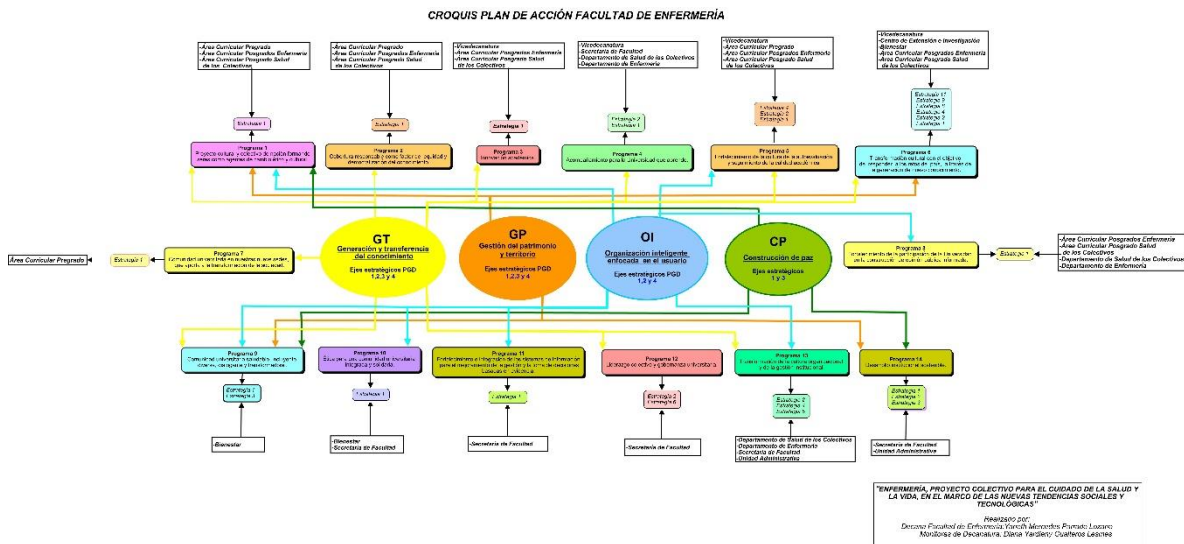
CROQUIS PLAN DE ACCIÓN FACULTAD DE ENFERMERÍA

-Área Curricular Pregrado
-Área Curricular Posgrados Enfermería
-Área Curricular Posgrado Salud de los Colectivos

Estrategia 1

Programa 1
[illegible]

-Área Curricular Pregrado
-Área Curricular Posgrados Enfermería
-Área Curricular Posgrado Salud de los Colectivos

Estrategia 1

Programa 2
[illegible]

-Vicedecanatura
-Área Curricular Posgrados Enfermería
-Área Curricular Posgrado Salud de los Colectivos

Estrategia 1

Programa 3
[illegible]

-Vicedecanatura
-Secretaría de Facultad
-Departamento de Salud de los Colectivos
-Departamento de Enfermería

Estrategia 2
Estrategia 1

Programa 4
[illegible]

-Vicedecanatura
-Área Curricular Pregrado
-Área Curricular Posgrados Enfermería
-Área Curricular Posgrado Salud de los Colectivos

Estrategia 1
Estrategia 2
Estrategia 3

Programa 5
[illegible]

-Vicedecanatura
-Centro de Extensión e Investigación
-Bienestar
-Área Curricular Posgrados Enfermería
-Área Curricular Posgrado Salud de los Colectivos

Estrategia 1
Estrategia 2
Estrategia 3
Estrategia 4
Estrategia 5
Estrategia 6

Programa 6
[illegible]

Área Curricular Pregrado

Estrategia 1

Programa 7
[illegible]

GT
Generación y transferencia del conocimiento
Ejes estratégicos PGD 1,2,3 y 4

GP
Gestión del patrimonio y territorio
Ejes estratégicos PGD 1,2,3 y 4

OI
Organización inteligente enfocada en el usuario
Ejes estratégicos PGD 1,2 y 4

CP
Construcción de paz
Ejes estratégicos 1 y 3

Programa 8
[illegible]

Estrategia 1

-Área Curricular Posgrados Enfermería
-Área Curricular Posgrado Salud de los Colectivos
-Departamento de Salud de los Colectivos
-Departamento de Enfermería

Programa 9
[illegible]

Estrategia 1
Estrategia 2

-Bienestar

Programa 10
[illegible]

Estrategia 1

-Bienestar
-Secretaría de Facultad

Programa 11
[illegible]

Estrategia 1

-Secretaría de Facultad

Programa 12
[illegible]

Estrategia 2
Estrategia 3

-Secretaría de Facultad

Programa 13
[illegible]

Estrategia 2
Estrategia 4
Estrategia 5

-Departamento de Salud de los Colectivos
-Departamento de Enfermería
-Secretaría de Facultad
-Unidad Administrativa

Programa 14
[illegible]

Estrategia 1
Estrategia 2
Estrategia 3

-Secretaría de Facultad
-Unidad Administrativa

"ENFERMERÍA, PROYECTO COLECTIVO PARA EL CUIDADO DE LA SALUD Y LA VIDA, EN EL MARCO DE LAS NUEVAS TENDENCIAS SOCIALES Y TECNOLÓGICAS"

Realizado por:
Decana Facultad de Enfermería Yaneth Mercedes Parrado Lozano
Monitora de Decanatura: Diana Yardeny Cualteros Lesmes